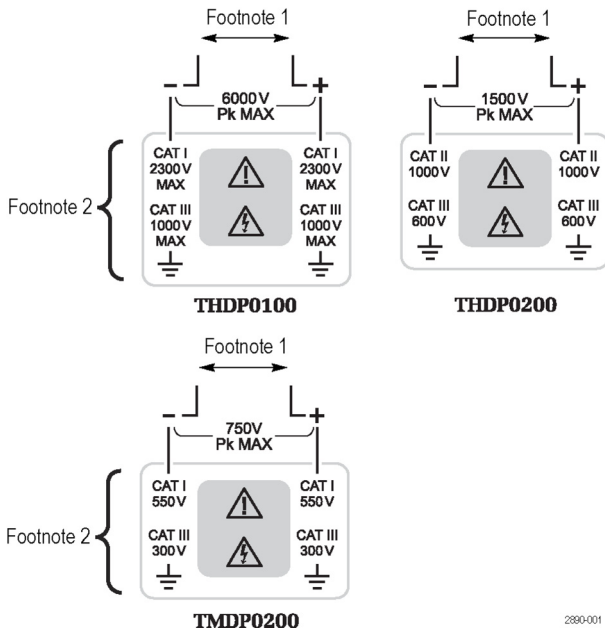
Footnote 1

- +
6000 V
Pk MAX

Footnote 2

CAT I
2300 V
MAX

CAT III
1000 V
MAX

CAT I
2300 V
MAX

CAT III
1000 V
MAX

THDP0100

Footnote 1

- +
1500 V
Pk MAX

CAT II
1000 V

CAT III
600 V

CAT II
1000 V

CAT III
600 V

THDP0200

Footnote 1

- +
750V
Pk MAX

Footnote 2

CAT I
550 V

CAT III
300 V

CAT I
550 V

CAT III
300 V

TMDP0200

2890-001